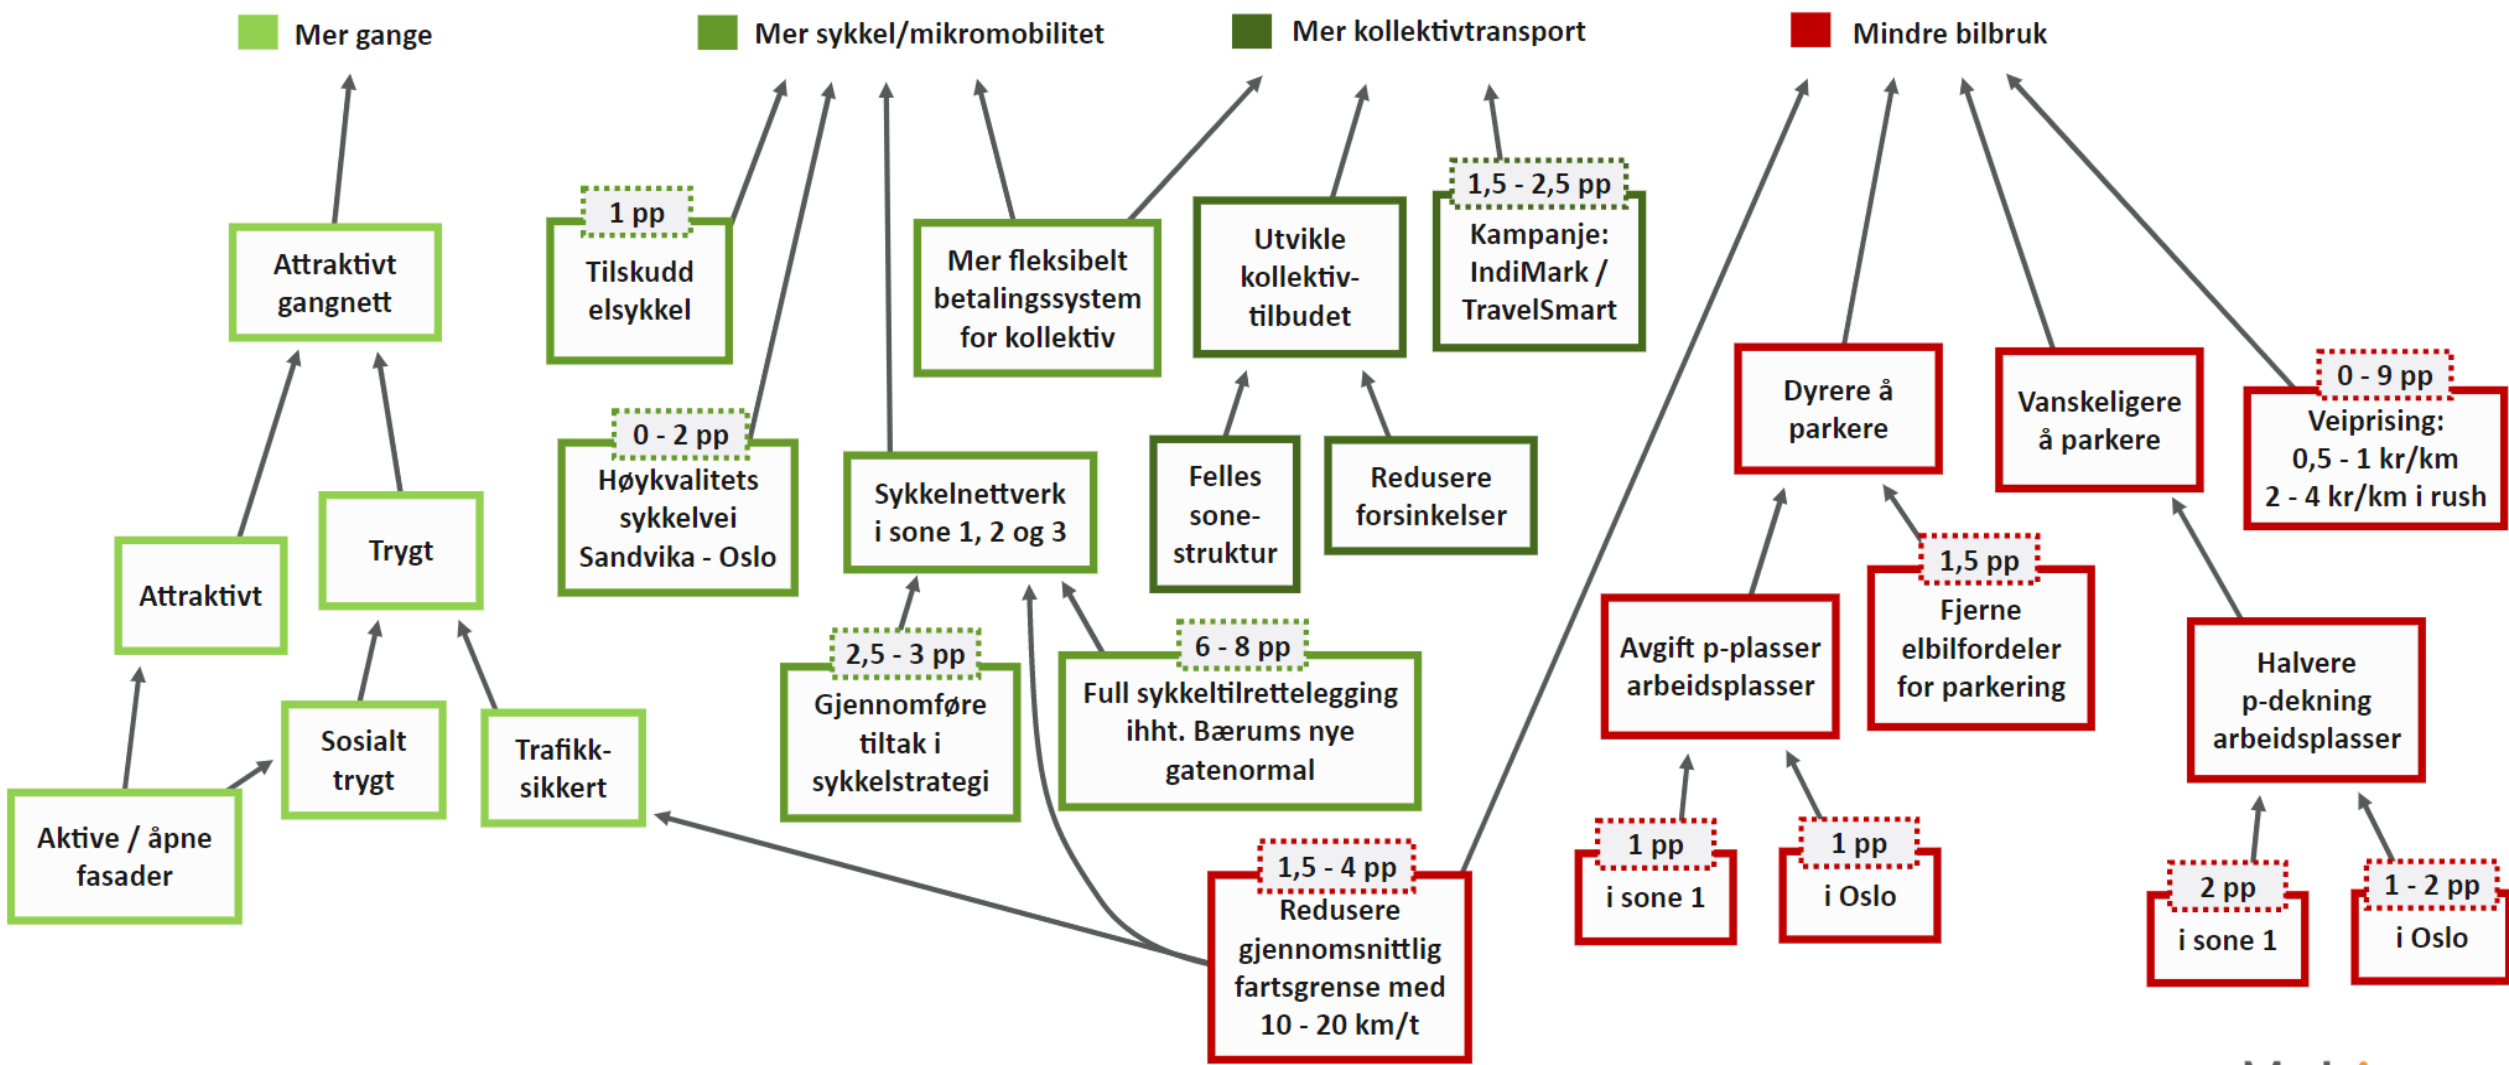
Mer gange

Mer sykkel/mikromobilitet

Mer kollektivtransport

Mindre bilbruk

Attraktivt gangnett

1 pp
Tilskudd elsykkel

Mer fleksibelt betalingssystem for kollektiv

Utvikle kollektiv-tilbudet

1,5 - 2,5 pp
Kampanje: IndiMark / TravelSmart

0 - 2 pp
Høykvalitets sykkelvei Sandvika - Oslo

Sykkelnettverk i sone 1, 2 og 3

Felles sone-struktur

Redusere forsinkelser

Dyrere å parkere

Vanskeligere å parkere

0 - 9 pp
Veiprising: 0,5 - 1 kr/km 2 - 4 kr/km i rush

Attraktivt

Trygt

2,5 - 3 pp
Gjennomføre tiltak i sykkelstrategi

6 - 8 pp
Full sykkeltilrettelegging ihht. Bærums nye gatenormal

Avgift p-plasser arbeidsplasser

1,5 pp
Fjerne elbilfordeler for parkering

Halvere p-dekning arbeidsplasser

Sosialt trygt

Trafikk-sikkert

Aktive / åpne fasader

1,5 - 4 pp
Redusere gjennomsnittlig fartsgrense med 10 - 20 km/t

1 pp
i sone 1

1 pp
i Oslo

2 pp
i sone 1

1 - 2 pp
i Oslo